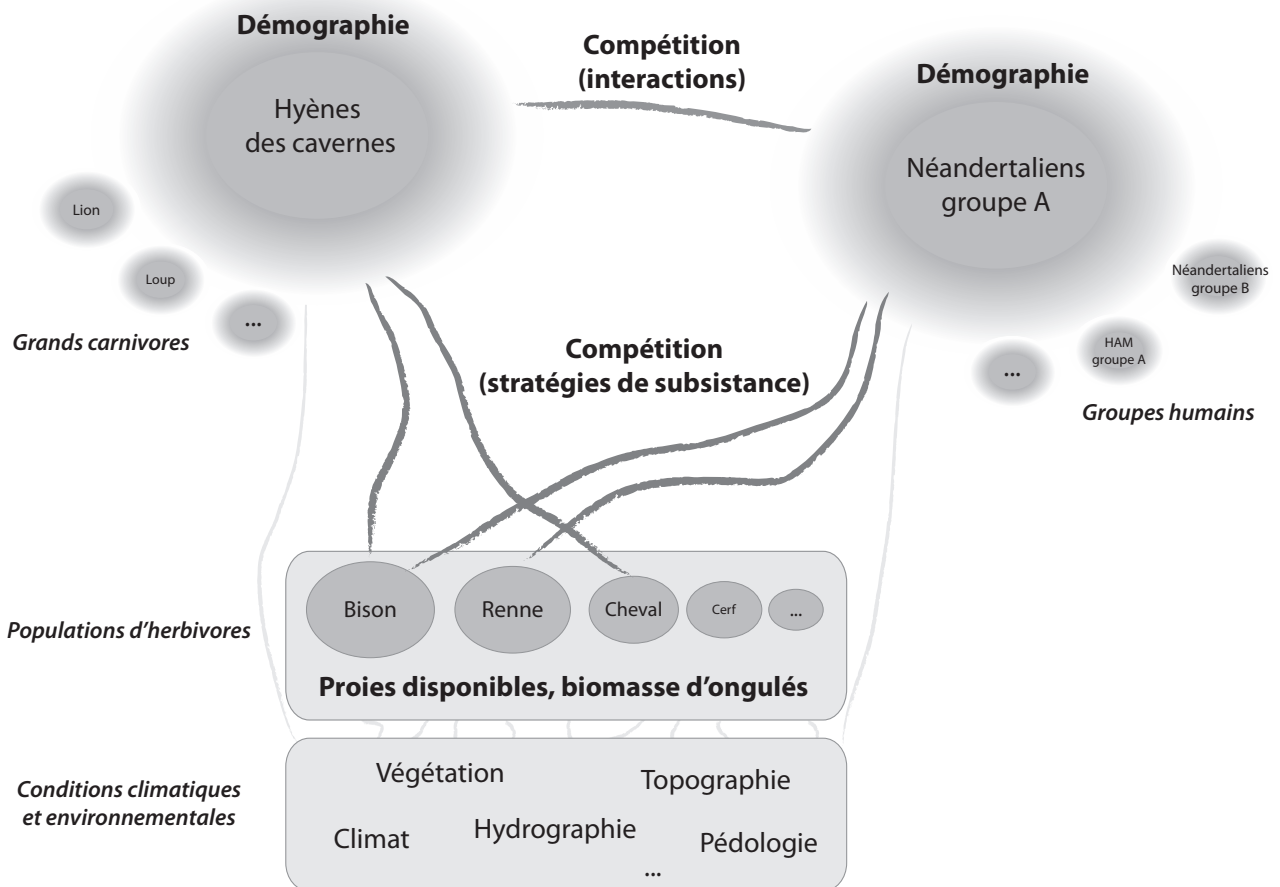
Démographie

Hyènes des cavernes

Compétition (interactions)

Démographie

Néandertaliens groupe A

Lion

Loup

...

Grands carnivores

Néandertaliens groupe B

HAM groupe A

...

Groupes humains

Compétition (stratégies de subsistance)

Populations d'herbivores

Bison

Renne

Cheval

Cerf

...

Proies disponibles, biomasse d'ongulés

Conditions climatiques et environnementales

Végétation

Topographie

Climat

Hydrographie

Pédologie

...